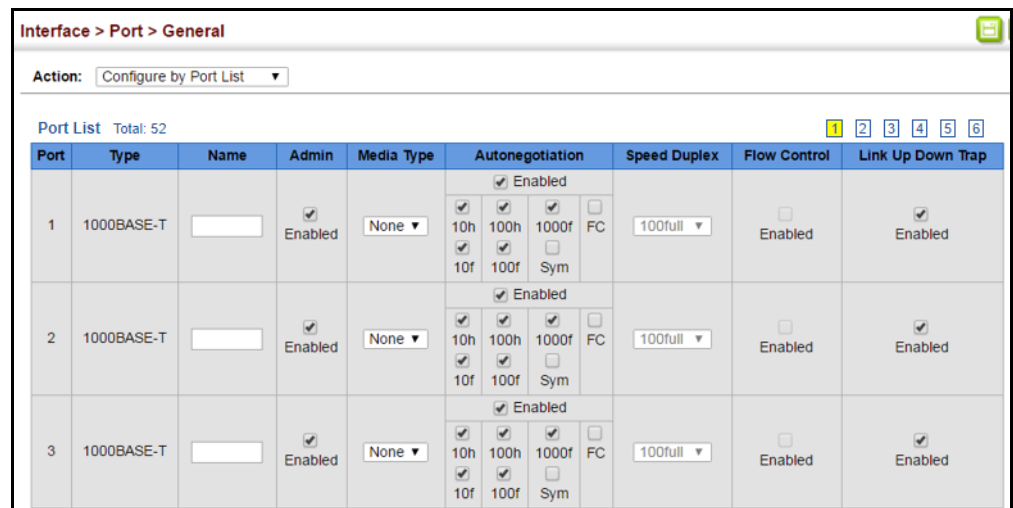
Interface > Port > General

Action: Configure by Port List ▼

Port List Total: 52

1 2 3 4 5 6

| Port | Type | Name | Admin | Media Type | Autonegotiation | Speed Duplex | Flow Control | Link Up Down Trap |
|---|---|---|---|---|---|---|---|---|
| 1 | 1000BASE-T | | Enabled | None ▼ | Enabled 10h 100h 1000f FC 10f 100f Sym | 100full ▼ | Enabled | Enabled |
| 2 | 1000BASE-T | | Enabled | None ▼ | Enabled 10h 100h 1000f FC 10f 100f Sym | 100full ▼ | Enabled | Enabled |
| 3 | 1000BASE-T | | Enabled | None ▼ | Enabled 10h 100h 1000f FC 10f 100f Sym | 100full ▼ | Enabled | Enabled |